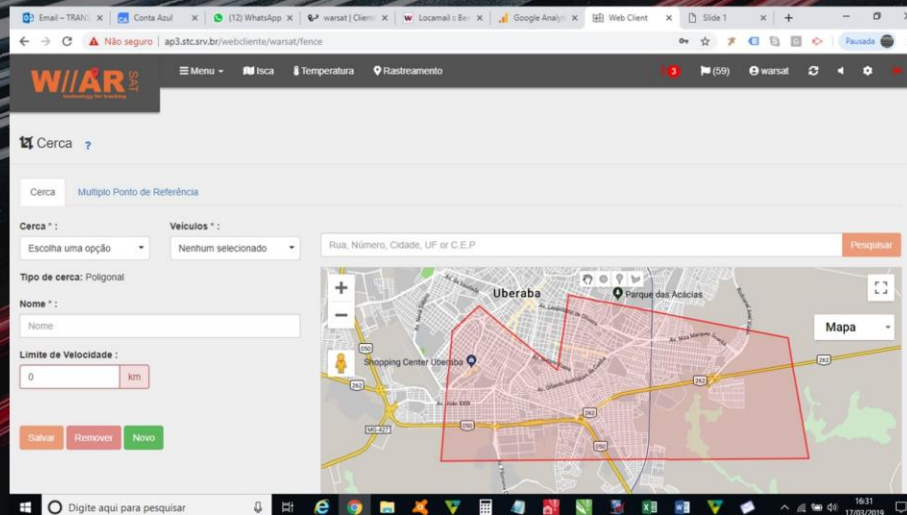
Email – TRANS ×
Conta Azul ×
(12) WhatsApp ×
warsat | Client ×
Locamail :: Ber ×
Google Analyt ×
Web Client ×
Slide 1 ×
+

Não seguro | ap3.stc.srv.br/webcliente/warsat/fence

Pausada

W//AR SAT
technology for tracking

Menu
Isca
Temperatura
Rastreamento
3
(59)
warsat

Cerca ?

Cerca
Multiplo Ponto de Referência

Cerca * :
Escolha uma opção
Veículos * :
Nenhum selecionado
Rua, Número, Cidade, UF or C.E.P
Pesquisar

Tipo de cerca: Poligonal

Nome * :
Nome

Limite de Velocidade :
0
km

Salvar
Remover
Novo

Uberaba
Parque das Acácias
Shopping Center Uberaba
Mapa
262
050
MG-427

Digite aqui para pesquisar
16:31
17/03/2019